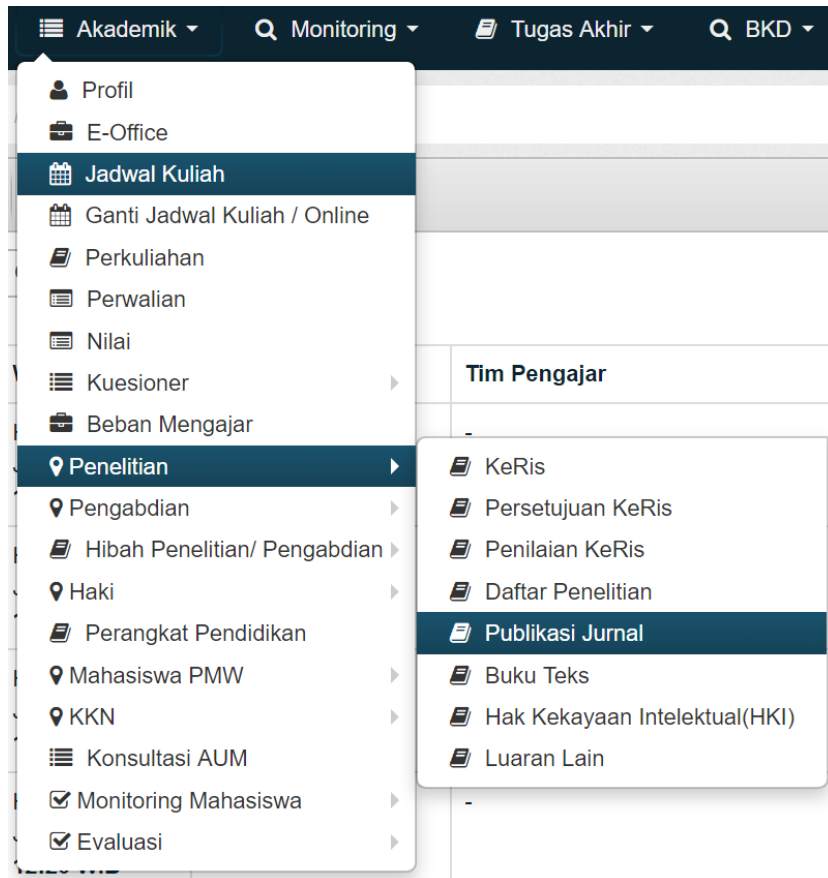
Akademik ▾ Monitoring ▾ Tugas Akhir ▾ BKD ▾

Profil
E-Office
Jadwal Kuliah
Ganti Jadwal Kuliah / Online
Perkuliahan
Perwalian
Nilai
Kuesioner
Beban Mengajar
Penelitian
Pengabdian
Hibah Penelitian/ Pengabdian
Haki
Perangkat Pendidikan
Mahasiswa PMW
KKN
Konsultasi AUM
Monitoring Mahasiswa
Evaluasi

Tim Pengajar
-

KeRis
Persetujuan KeRis
Penilaian KeRis
Daftar Penelitian
Publikasi Jurnal
Buku Teks
Hak Kekayaan Intelektual(HKI)
Luaran Lain

-